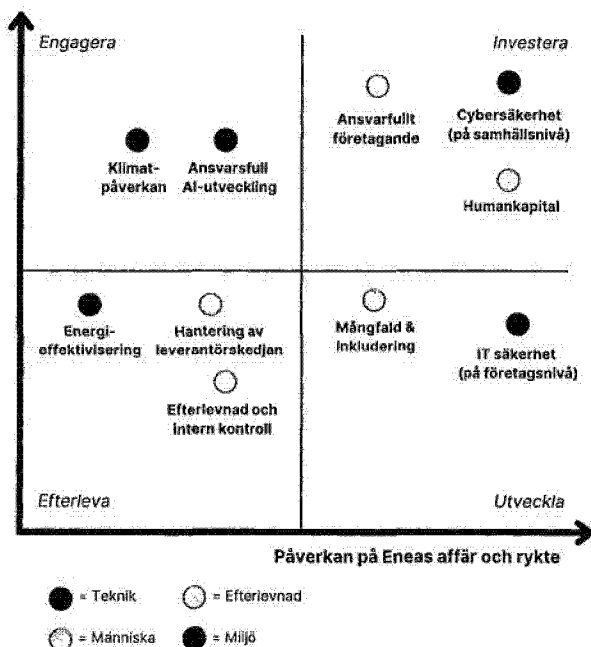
Engagera

Investera

Ansvarfullt företagande

Cybersäkerhet (på samhällsnivå)

Klimatpåverkan

Ansvarsfull AI-utveckling

Humankapital

Energieffektivisering

Hantering av leverantörskedjan

Mångfald & inkludering

IT säkerhet (på företagsnivå)

Efterlevnad och intern kontroll

Efterleva

Utveckla

Påverkan på Eneas affär och rykte

= Teknik

= Efterlevnad

= Människa

= Miljö